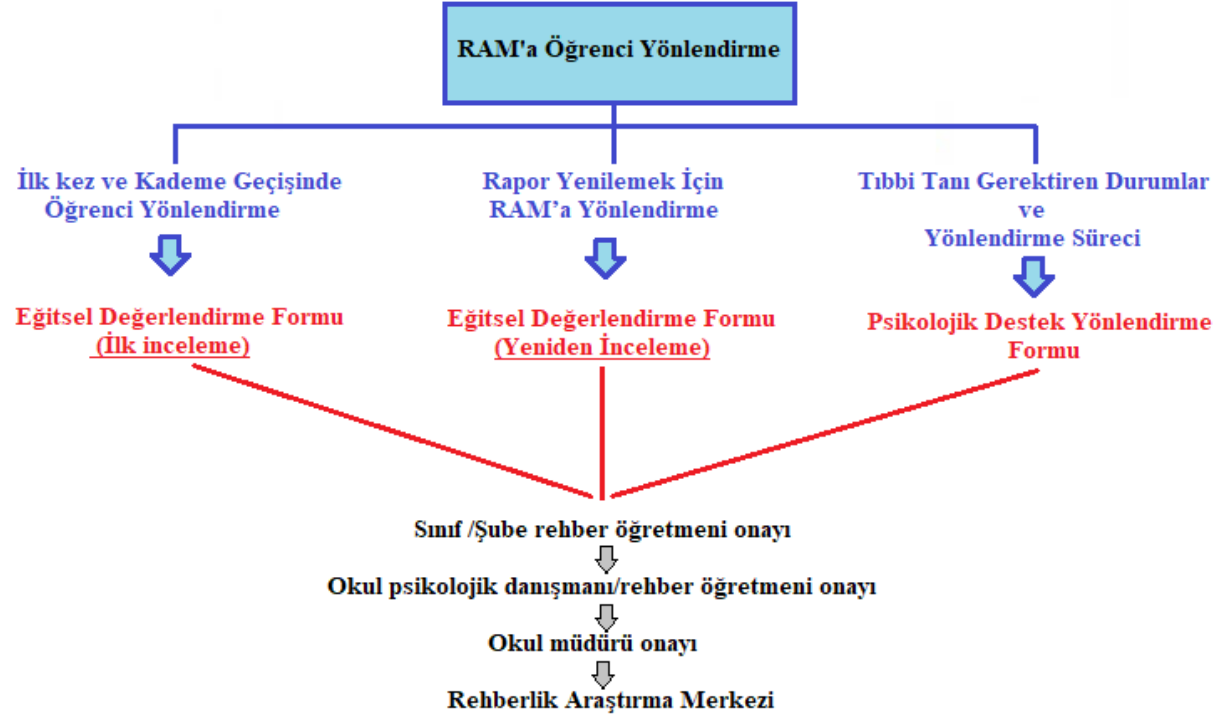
RAM'a Öğrenci Yönlendirme

İlk kez ve Kademe Geçişinde Öğrenci Yönlendirme

Eğitsel Değerlendirme Formu (İlk inceleme)

Rapor Yenilemek İçin RAM'a Yönlendirme

Eğitsel Değerlendirme Formu (Yeniden İnceleme)

Tıbbi Tanı Gerektiren Durumlar ve Yönlendirme Süreci

Psikolojik Destek Yönlendirme Formu

Sınıf /Şube rehber öğretmeni onayı

Okul psikolojik danışmanı/rehber öğretmeni onayı

Okul müdürü onayı

Rehberlik Araştırma Merkezi